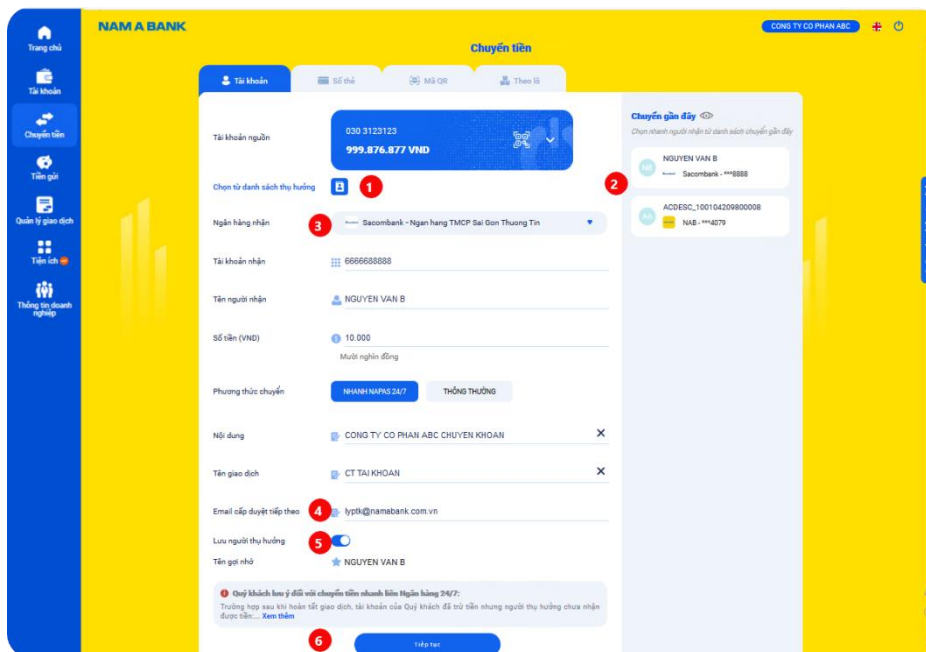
Trang chủ
Tài khoản
Chuyển tiền
Tiền gửi
Quản lý giao dịch
Tiện ích
Thông tin doanh nghiệp

NAM A BANK

CONG TY CO PHAN ABC

Chuyển tiền

Tài khoản
Số thẻ
Mã QR
Theo lô

Tài khoản nguồn
030 3123123
999.876.877 VND

Chọn từ danh sách thụ hưởng
1

Ngân hàng nhận
3
Sacombank - Ngan hang TMCP Sai Gon Thuong Tin

Tài khoản nhận
6666688888

Tên người nhận
NGUYEN VAN B

Số tiền (VND)
10.000
Mười nghìn đồng

Phương thức chuyển
NHANH NAPAS 24/7
THÔNG THƯỜNG

Nội dung
CONG TY CO PHAN ABC CHUYEN KHOAN

Tên giao dịch
CT TAI KHOAN

Email cấp duyệt tiếp theo
4
lyptk@namabank.com.vn

Lưu người thụ hưởng
5

Tên gợi nhớ
NGUYEN VAN B

Quý khách lưu ý đối với chuyển tiền nhanh liên Ngân hàng 24/7:
Trường hợp sau khi hoàn tất giao dịch, tài khoản của Quý khách đã trừ tiền nhưng người thụ hưởng chưa nhận được tiền:... Xem thêm

6
Tiếp tục

Chuyển gần đây
Chọn nhanh người nhận từ danh sách chuyển gần đây
2
NGUYEN VAN B
Sacombank - ***8888
ACDESC_100104209800008
NAB - ***4079